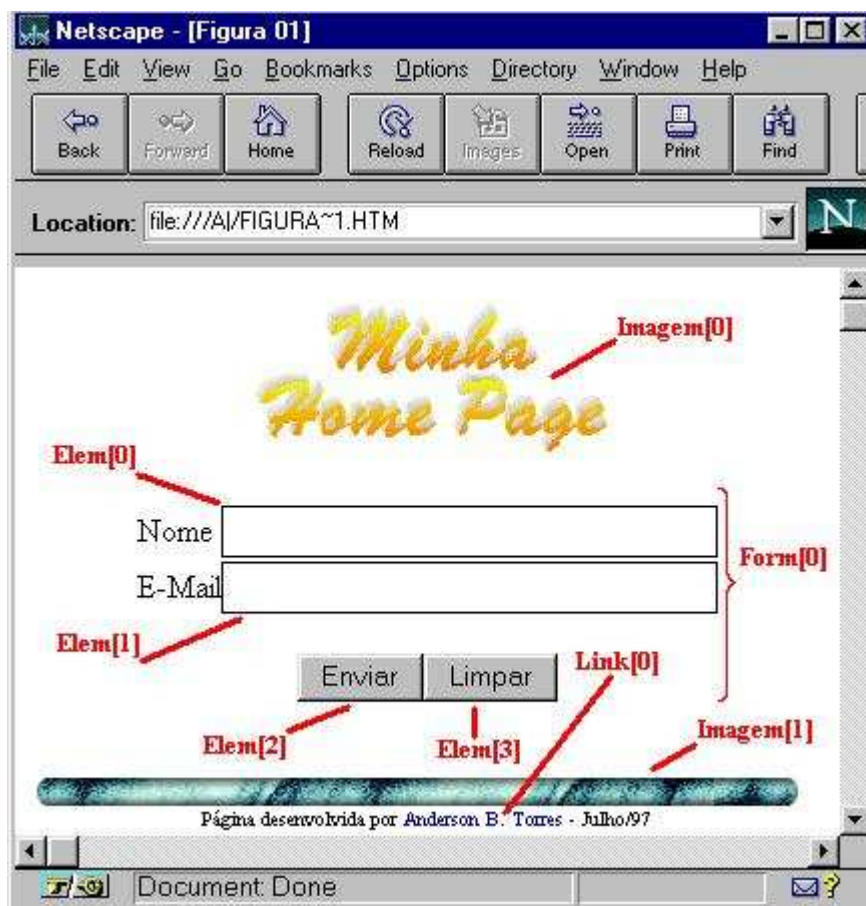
Netscape - [Figura 01]

File Edit View Go Bookmarks Options Directory Window Help

Back Forward Home Reload Images Open Print Find

Location: file:///A|/FIGURA~1.HTM

N

Minha Home Page

Imagem[0]

Elem[0]

Nome

E-Mail

Form[0]

Elem[1]

Enviar Limpar

Link[0]

Elem[2]

Elem[3]

Imagem[1]

Página desenvolvida por Anderson B. Torres - Julho/97

Document: Done